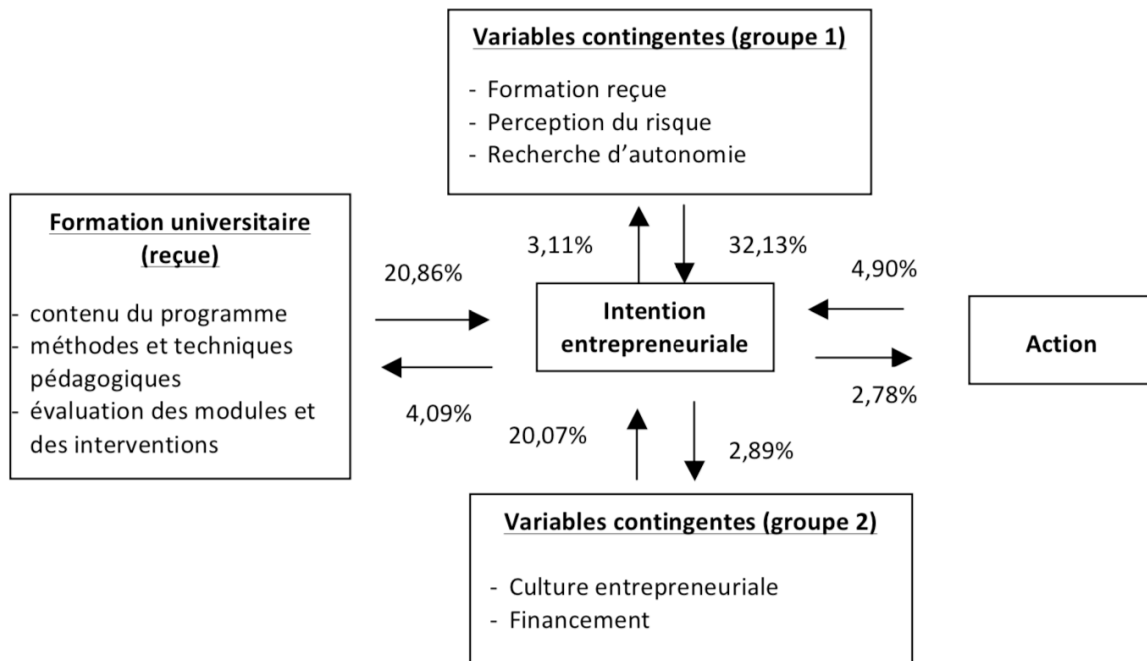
Variables contingentes (groupe 1)

- Formation reçue
- Perception du risque
- Recherche d'autonomie

Formation universitaire (reçue)

- contenu du programme
- méthodes et techniques pédagogiques
- évaluation des modules et des interventions

3,11%

32,13%

20,86%

4,90%

Intention entrepreneuriale

Action

4,09%

2,78%

20,07%

2,89%

Variables contingentes (groupe 2)

- Culture entrepreneuriale
- Financement